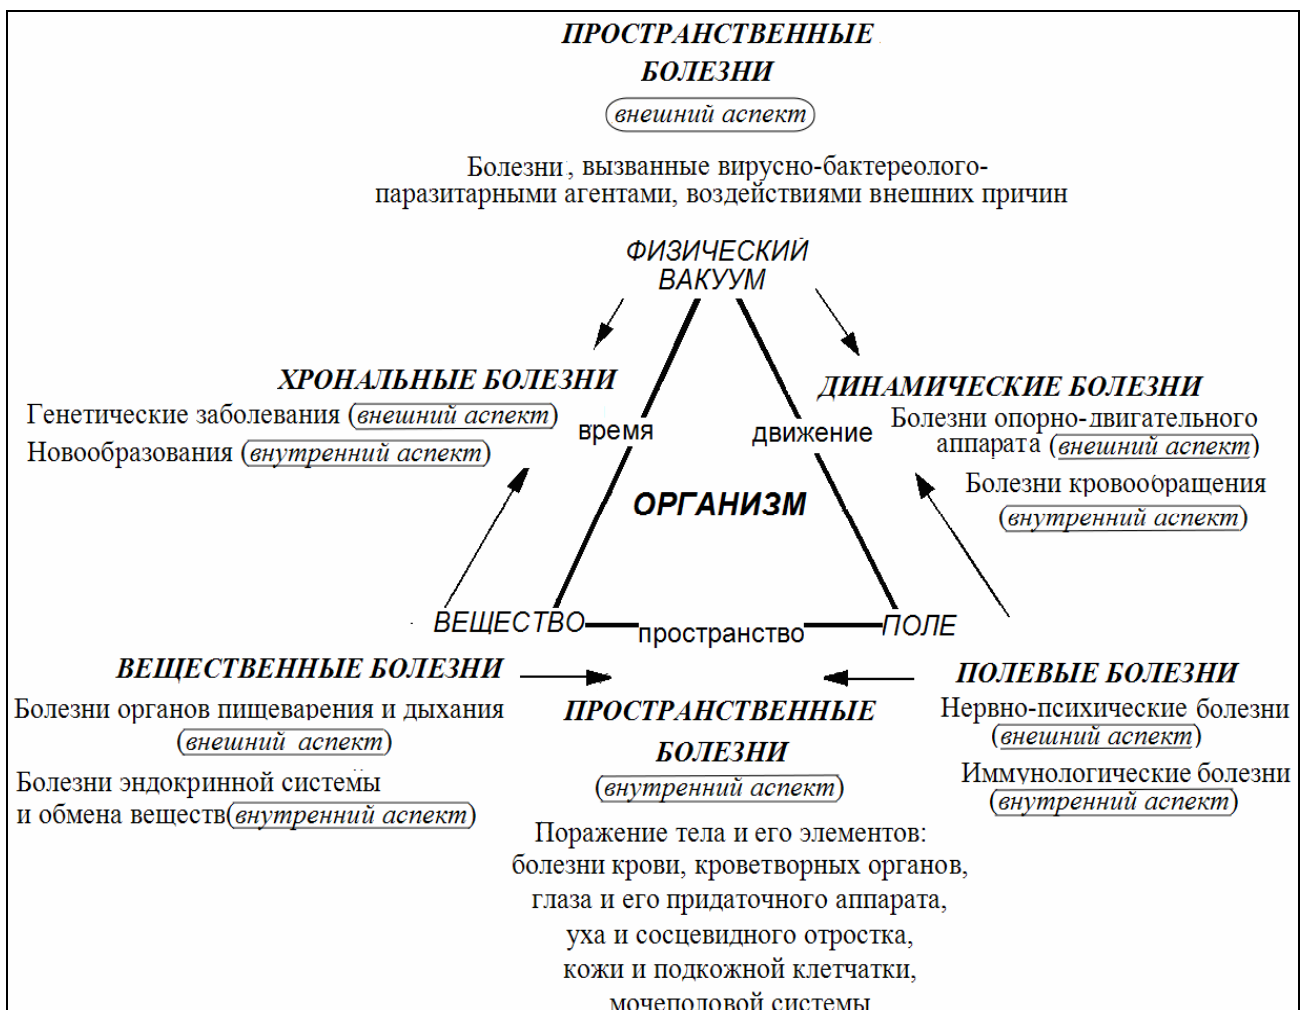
ПРОСТРАНСТВЕННЫЕ БОЛЕЗНИ

внешний аспект

Болезни, вызванные вирусно-бактереолого-паразитарными агентами, воздействиями внешних причин

ФИЗИЧЕСКИЙ ВАКУУМ

ХРОНАЛЬНЫЕ БОЛЕЗНИ
Генетические заболевания (внешний аспект)
Новообразования (внутренний аспект)

ДИНАМИЧЕСКИЕ БОЛЕЗНИ
Болезни опорно-двигательного аппарата (внешний аспект)
Болезни кровообращения (внутренний аспект)

время

движение

ОРГАНИЗМ

ВЕЩЕСТВО

пространство

ПОЛЕ

ВЕЩЕСТВЕННЫЕ БОЛЕЗНИ
Болезни органов пищеварения и дыхания (внешний аспект)
Болезни эндокринной системы и обмена веществ(внутренний аспект)

ПРОСТРАНСТВЕННЫЕ БОЛЕЗНИ
(внутренний аспект)
Поражение тела и его элементов: болезни крови, кроветворных органов, глаза и его придаточного аппарата, уха и сосцевидного отростка, кожи и подкожной клетчатки, мочеполовой системы

ПОЛЕВЫЕ БОЛЕЗНИ
Нервно-психические болезни (внешний аспект)
Иммунологические болезни (внутренний аспект)